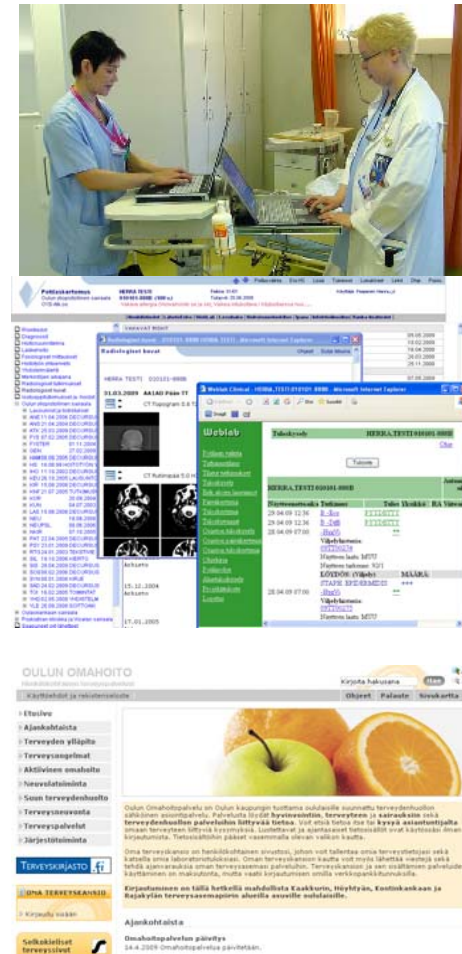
Potilaskertomus
Oulun yliopistollinen sairaala
HERRA TESTI
010101-999B (108 v)

Radiologiset kuvat
HERRA TESTI 010101-999B
01.03.2009 AA1AD Pään TT
CT Topogram 0.6 T
CT Rutiinipää 5.0 H

Weblab Clinical - HERRA_TESTI 010101-999B - Microsoft Internet Explorer
Weblab
Tulosyhteenveto
HERRA TESTI 010101-999B
Tulosta

OULUN OMAHOITO
Kirjoita hakusana Hae
Käyttöohjeet ja rekisteriseloste
Ohjeet Palaute Sivukartta

Etusivu
Ajankohtaista
Terveyden ylläpito
Terveysongelmat
Aktiivinen omahoito
Neuvolatoiminta
Suun terveydenhuolto
Terveysneuvonta
Terveyspalvelut
Järjestötoiminta

TERVEYSKIRJASTO.fi
OMA TERVEYSKANSIO
Kirjaudu sisään
Selkokieliset terveyssivut

Oulun Omahoitopalvelu on Oulun kaupungin tuottama oululaisille suunnattu terveydenhuollon sähköinen asiointipalvelu. Palvelusta löydät hyvinvointiin, terveyteen ja sairauksiin sekä terveydenhuollon palveluihin liittyvää tietoa. Voit etsiä tietoa itse tai kysyä asiantuntijalta omaan terveyteen liittyviä kysymyksiä. Luotettavat ja ajantasaiset tietosisällöt ovat käytössäsi ilman kirjautumista. Tietosisällöihin pääset vasemmalla olevan valikon kautta.

Oma terveyskansio on henkilökohtainen sivustosi, johon voit tallentaa omia terveystietojasi sekä katsella omia laboratoriotuloksiasi. Oman terveyskansion kautta voit myös lähettää viestejä sekä tehdä ajanvarauksia omaan terveysasemasi palveluihin. Terveyskansion ja sen sisältämien palvelujen käyttäminen on maksutonta, mutta vaatii kirjautumisen omille verkkopankkitunnuksille.

Kirjautuminen on tällä hetkellä mahdollista Kaakkurin, Höyhtyän, Kontinkankaan ja Rajakylän terveysasemapiirin alueilla asuville oululaisille.

Ajankohtaista
Omahoitopalvelun päivitys
14.4.2009 Omahoitopalvelua päivitetään.